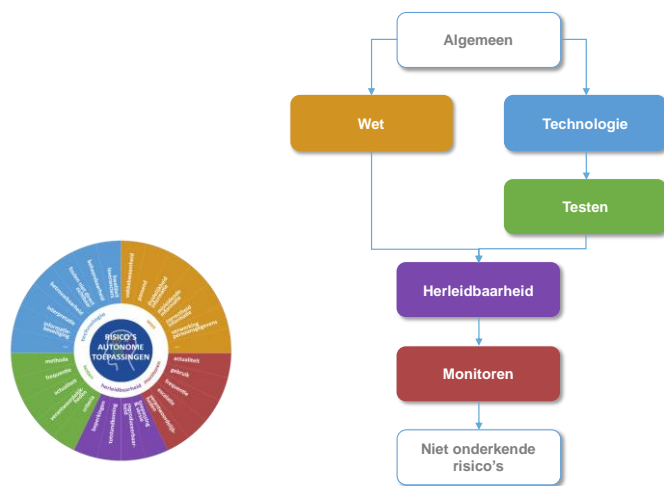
RISICO'S AUTONOME TOEPASSINGEN

technologie

wet

herleidbaarheid

testen

monitoren

actualiteit

gebruik

frequentie

methode

frequentie

informatiebeveiliging

interoperabiliteit

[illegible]

Algemeen

Wet

Technologie

Testen

Herleidbaarheid

Monitoren

Niet onderkende risico's